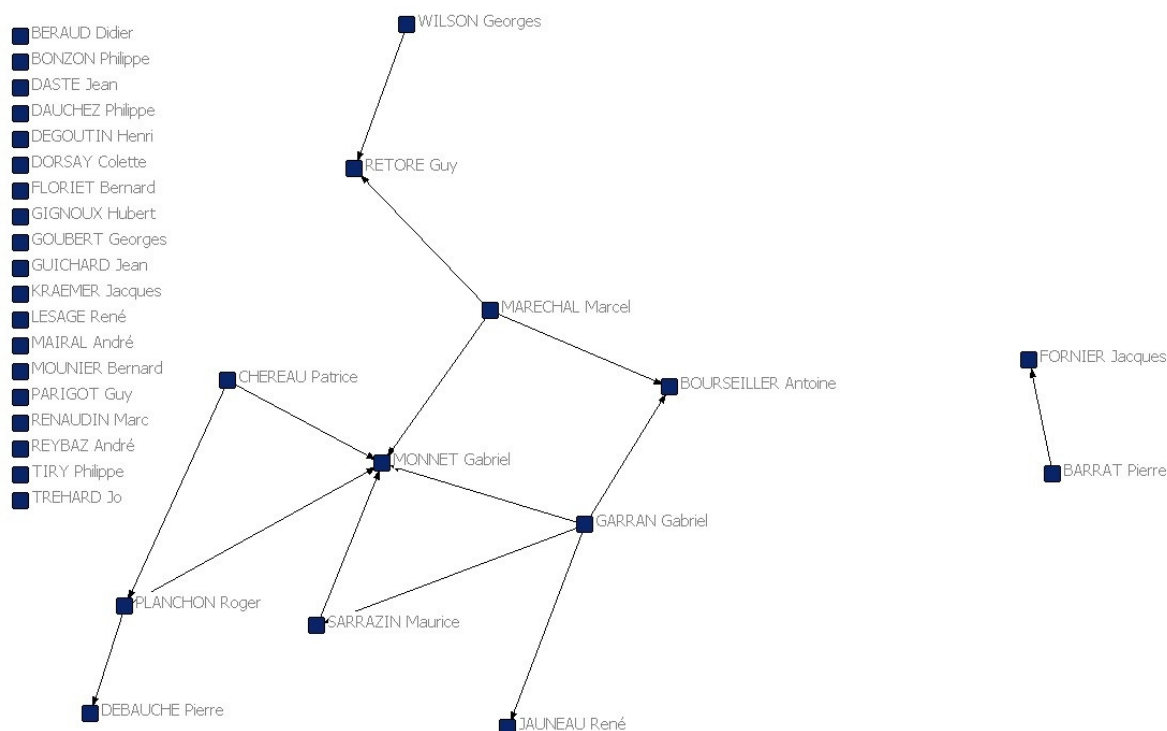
BERAUD Didier
BONZON Philippe
DASTE Jean
DAUCHEZ Philippe
DEGOUTIN Henri
DORSAY Colette
FLORIET Bernard
GIGNOUX Hubert
GOUBERT Georges
GUICHARD Jean
KRAEMER Jacques
LESAGE René
MAIRAL André
MOUNIER Bernard
PARIGOT Guy
RENAUDIN Marc
REYBAZ André
TIRY Philippe
TREHARD Jo

WILSON Georges
RETORE Guy
MARECHAL Marcel
CHEREAU Patrice
BOURSEILLER Antoine
FORNIER Jacques
MONNET Gabriel
BARRAT Pierre
GARRAN Gabriel
PLANCHON Roger
SARRAZIN Maurice
DEBAUCHE Pierre
JAUNEAU René